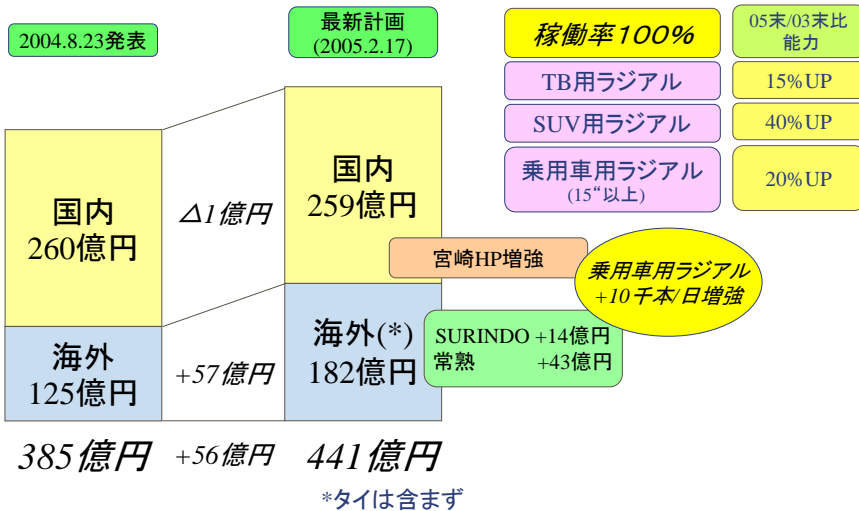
2004.8.23発表

最新計画
(2005.2.17)

稼働率100%

05末/03末比
能力

TB用ラジアル

15%UP

SUV用ラジアル

40%UP

乗用車用ラジアル
(15"以上)

20%UP

国内
260億円

⊿1億円

国内
259億円

宮崎HP増強

乗用車用ラジアル
+10千本/日増強

海外
125億円

+57億円

海外(*)
182億円

SURINDO +14億円
常熟 +43億円

385億円

+56億円

441億円

*タイは含まず